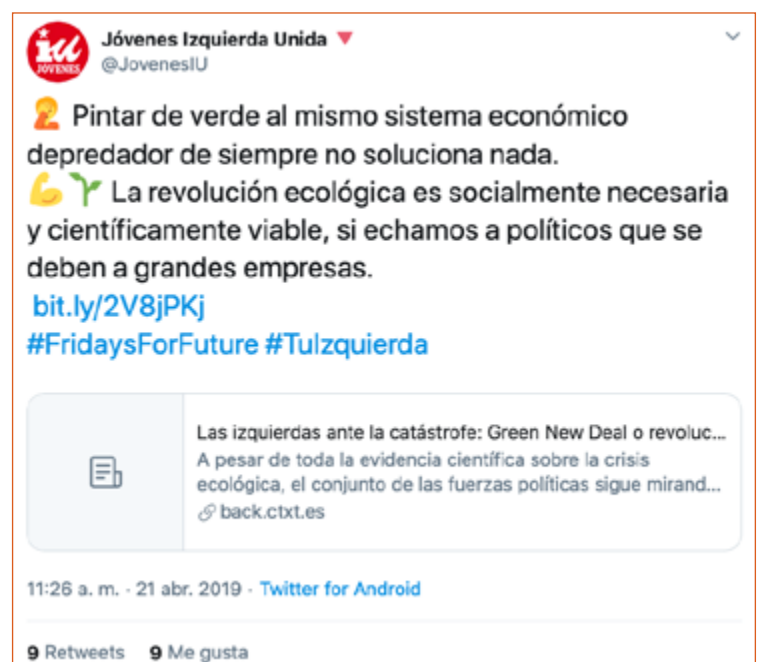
iu JÓVENES

Jóvenes Izquierda Unida
@JovenesIU

Pintar de verde al mismo sistema económico depredador de siempre no soluciona nada.
La revolución ecológica es socialmente necesaria y científicamente viable, si echamos a políticos que se deben a grandes empresas.
bit.ly/2V8jPKj
#FridaysForFuture #TuIzquierda

Las izquierdas ante la catástrofe: Green New Deal o revoluc...
A pesar de toda la evidencia científica sobre la crisis ecológica, el conjunto de las fuerzas políticas sigue mirand...
back.ctxt.es

11:26 a. m. · 21 abr. 2019 · Twitter for Android

9 Retweets 9 Me gusta